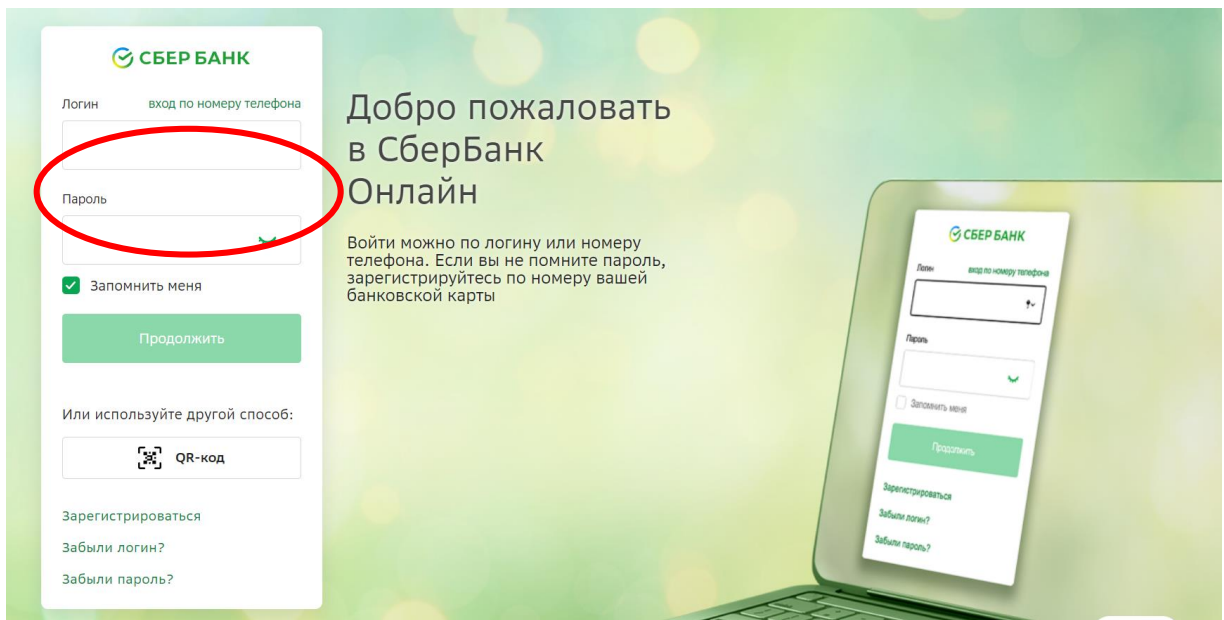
СБЕР БАНК

Логин вход по номеру телефона

Пароль

Запомнить меня

Продолжить

Или используйте другой способ:

QR-код

Зарегистрироваться

Забыли логин?

Забыли пароль?

Добро пожаловать в СберБанк Онлайн

Войти можно по логину или номеру телефона. Если вы не помните пароль, зарегистрируйтесь по номеру вашей банковской карты

СБЕР БАНК

Логин вход по номеру телефона

Пароль

Запомнить меня

Продолжить

Зарегистрироваться

Забыли логин?

Забыли пароль?